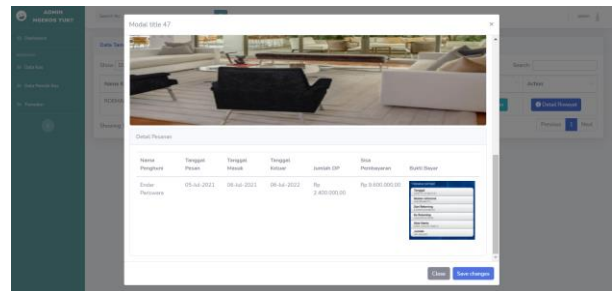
ADMIN
MODERN TURT

Modal title 47

×

Detail Pesanan

| Nama Pengirim | Tanggal Pesan | Tanggal Masuk | Tanggal Keluar | Jumlah DP | Sisa Pembayaran | Bukti Bayar |
|---|---|---|---|---|---|---|
| Endar Pamuswara | 05-Jul-2022 | 08-Jul-2022 | 09-Jul-2022 | Rp 2.400.000,00 | Rp 8.600.000,00 | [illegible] |

Search:

Action

Detail Riwayat

Previous 1 Next

Close Save changes